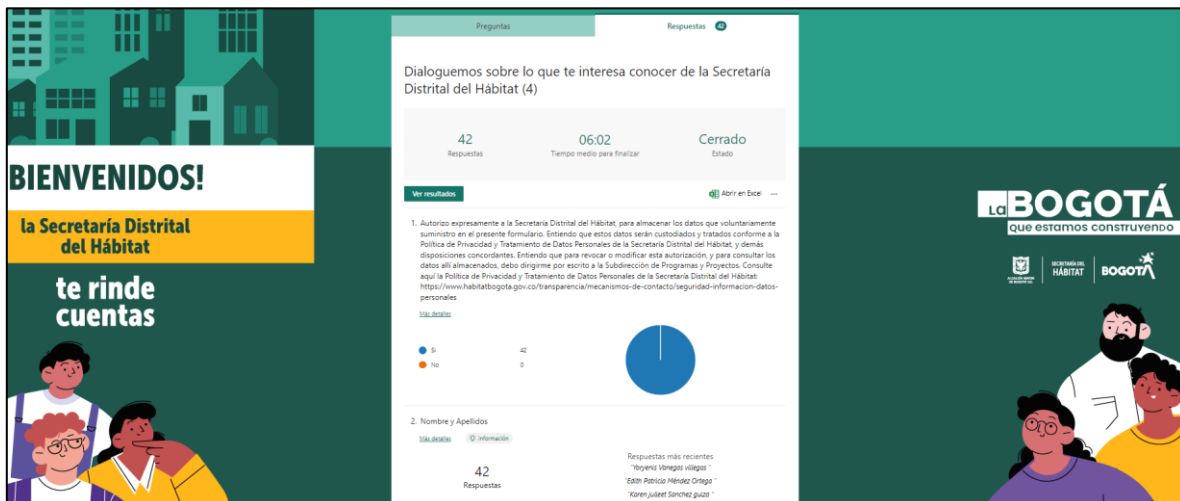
BIENVENIDOS!

la Secretaría Distrital del Hábitat

te rinde cuentas

Preguntas

Respuestas 42

Dialoguemos sobre lo que te interesa conocer de la Secretaría Distrital del Hábitat (4)

42
Respuestas

06:02
Tiempo medio para finalizar

Cerrado
Estado

Ver resultados

Abrir en Excel ···

1. Autorizo expresamente a la Secretaría Distrital del Hábitat, para almacenar los datos que voluntariamente suministro en el presente formulario. Entiendo que estos datos serán custodiados y tratados conforme a la Política de Privacidad y Tratamiento de Datos Personales de la Secretaría Distrital del Hábitat, y demás disposiciones concordantes. Entiendo que para revocar o modificar esta autorización, y para consultar los datos allí almacenados, debo dirigirme por escrito a la Subdirección de Programas y Proyectos. Consulte aquí la Política de Privacidad y Tratamiento de Datos Personales de la Secretaría Distrital del Hábitat: https://www.habitatbogota.gov.co/transparencia/mecanismos-de-contacto/seguridad-informacion-datos-personales

Más detalles

| | |
|---|---|
| Sí | 42 |
| No | 0 |

2. Nombre y Apellidos

Más detalles   Información

42
Respuestas

Respuestas más recientes
"Yoryenis Vanegas villegas"
"Edith Patricia Méndez Ortega"
"Karen Julieet Sanchez guiza"

LA BOGOTÁ
que estamos construyendo

ALCALDÍA MAYOR DE BOGOTÁ D.C.   SECRETARÍA DEL HÁBITAT   BOGOTÁ